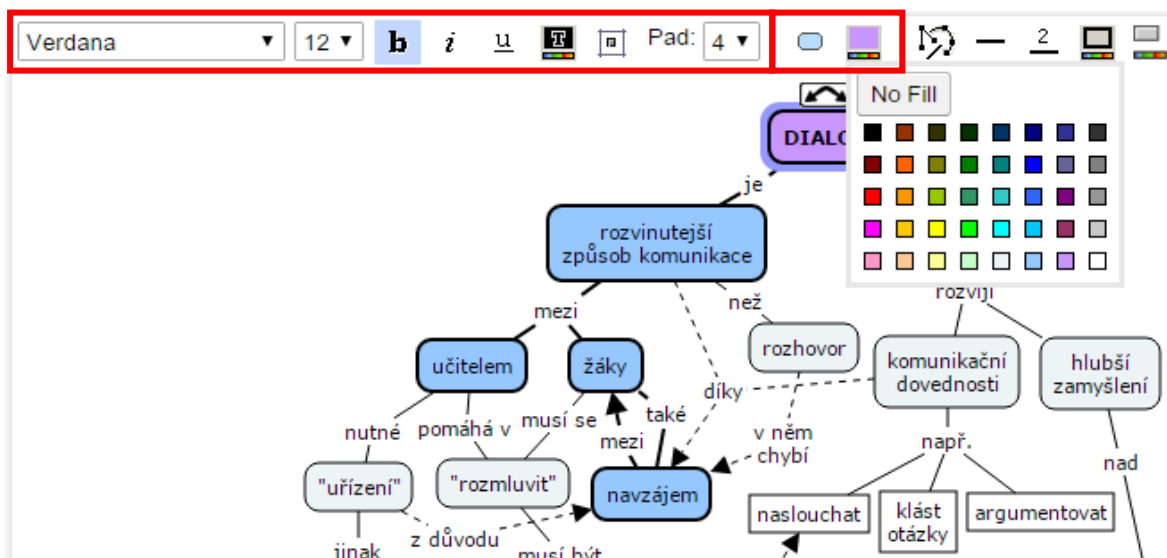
Verdana ▼ 12 ▼ b i u Pad: 4 ▼ 2

No Fill

DIALO

je

rozvinutejší způsob komunikace

mezi

než

učitelem

žáky

rozhovor

komunikační dovednosti

rozvíjí

hlubší zamyšlení

nutné

pomáhá v

musí se

také

díky

mezi

v něm chybí

např.

nad

"uřízení"

"rozmluvit"

navzájem

naslouchat

klást otázky

argumentovat

z důvodu

jinak

musí být